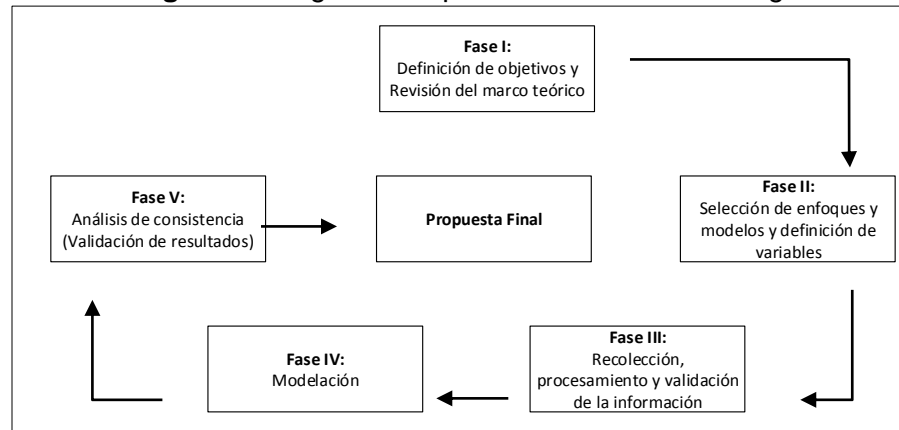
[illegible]

Fase I:
Definición de objetivos y Revisión del marco teórico

Fase II:
Selección de enfoques y modelos y definición de variables

Fase III:
Recolección, procesamiento y validación de la información

Fase IV:
Modelación

Fase V:
Análisis de consistencia (Validación de resultados)

Propuesta Final